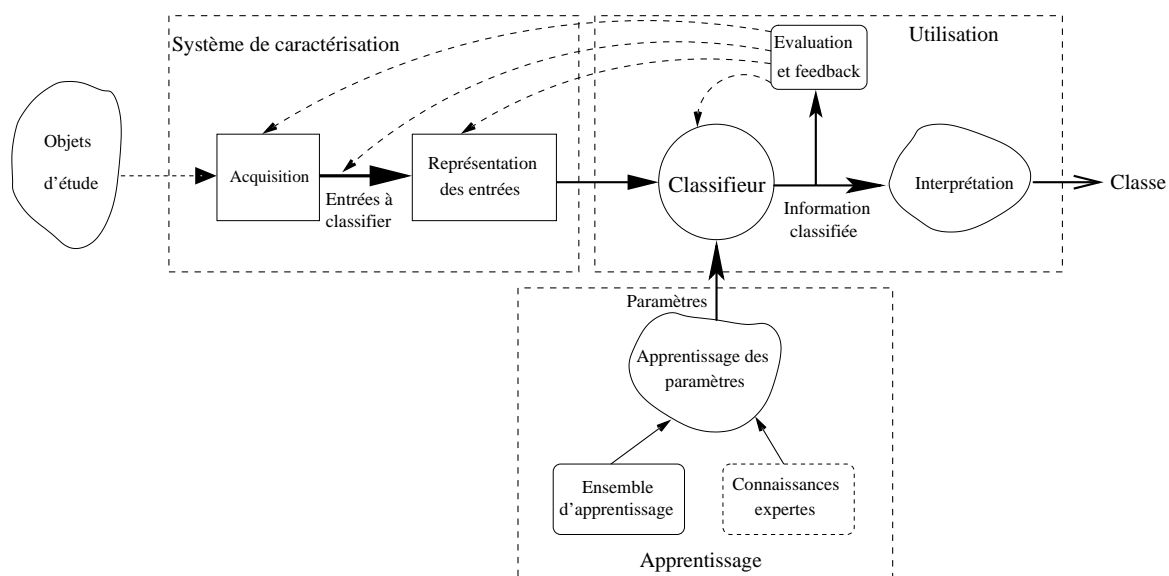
Système de caractérisation

Utilisation

Evaluation et feedback

Objets d'étude

Acquisition

Entrées à classifier

Représentation des entrées

Classifieur

Information classifiée

Interprétation

Classe

Paramètres

Apprentissage des paramètres

Ensemble d'apprentissage

Connaissances expertes

Apprentissage